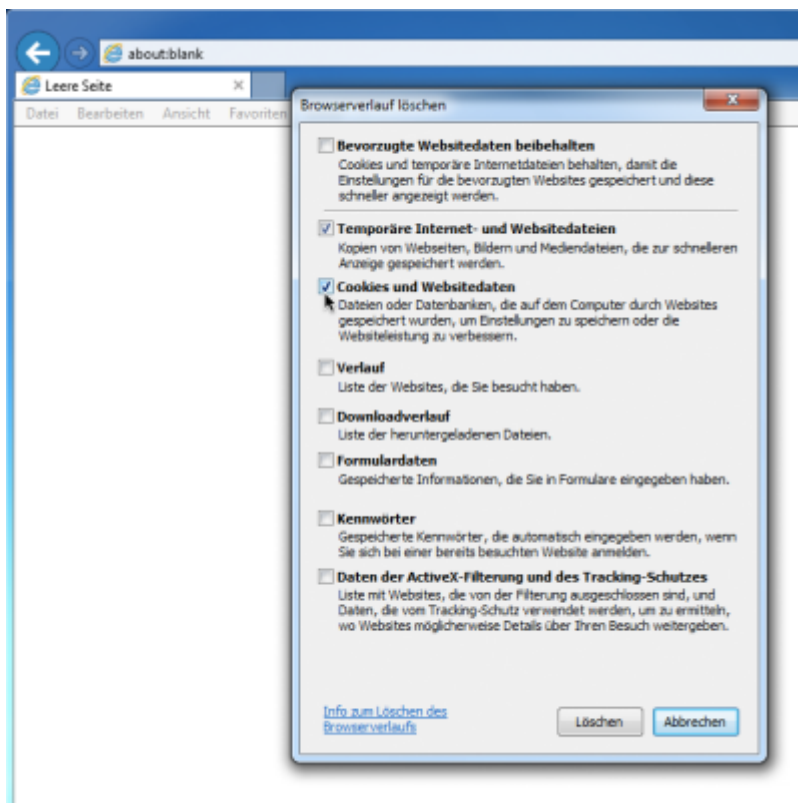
about:blank

Leere Seite ×

Datei Bearbeiten Ansicht Favoriten

Browserverlauf löschen

Bevorzugte Websitedaten beibehalten
Cookies und temporäre Internetdateien behalten, damit die Einstellungen für die bevorzugten Websites gespeichert und diese schneller angezeigt werden.

Temporäre Internet- und Websitedateien
Kopien von Webseiten, Bildern und Mediendateien, die zur schnelleren Anzeige gespeichert werden.

Cookies und Websitedaten
Dateien oder Datenbanken, die auf dem Computer durch Websites gespeichert wurden, um Einstellungen zu speichern oder die Websiteleistung zu verbessern.

Verlauf
Liste der Websites, die Sie besucht haben.

Downloadverlauf
Liste der heruntergeladenen Dateien.

Formulardaten
Gespeicherte Informationen, die Sie in Formulare eingegeben haben.

Kennwörter
Gespeicherte Kennwörter, die automatisch eingegeben werden, wenn Sie sich bei einer bereits besuchten Website anmelden.

Daten der ActiveX-Filterung und des Tracking-Schutzes
Liste mit Websites, die von der Filterung ausgeschlossen sind, und Daten, die vom Tracking-Schutz verwendet werden, um zu ermitteln, wo Websites möglicherweise Details über Ihren Besuch weitergeben.

Info zum Löschen des Browserverlaufs

Löschen

Abbrechen